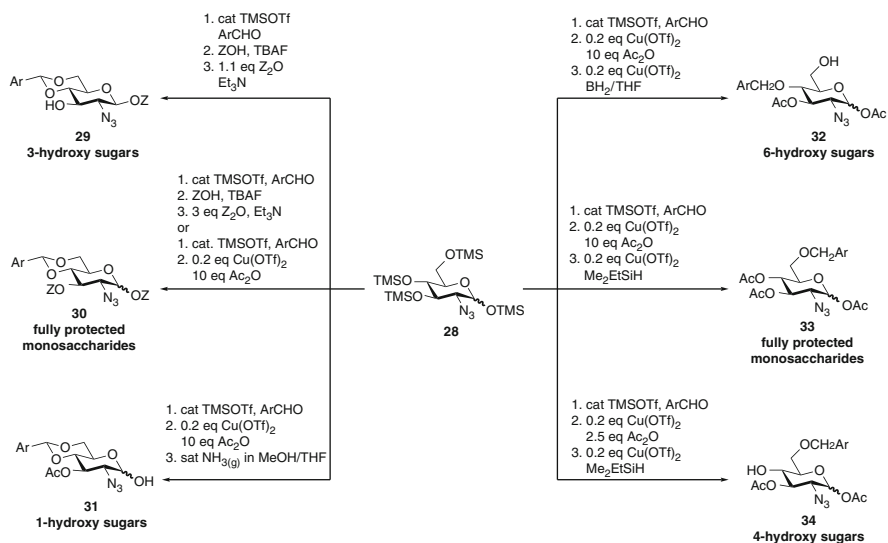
1. cat TMSOTf ArCHO
2. ZOH, TBAF
3. 1.1 eq $Z_2O$ $Et_3N$

Ar O O HO $N_3$ OZ

**29**
**3-hydroxy sugars**

1. cat TMSOTf, ArCHO
2. ZOH, TBAF
3. 3 eq $Z_2O$, $Et_3N$
or
1. cat. TMSOTf, ArCHO
2. 0.2 eq $Cu(OTf)_2$ 10 eq $Ac_2O$

Ar O O ZO $N_3$ OZ

**30**
**fully protected monosaccharides**

1. cat TMSOTf, ArCHO
2. 0.2 eq $Cu(OTf)_2$ 10 eq $Ac_2O$
3. sat $NH_{3(g)}$ in MeOH/THF

Ar O O AcO $N_3$ OH

**31**
**1-hydroxy sugars**

OTMS TMSO TMSO O $N_3$ OTMS

**28**

1. cat TMSOTf, ArCHO
2. 0.2 eq $Cu(OTf)_2$ 10 eq $Ac_2O$
3. 0.2 eq $Cu(OTf)_2$ $BH_3$/THF

OH ArCH$_2$O AcO O $N_3$ OAc

**32**
**6-hydroxy sugars**

1. cat TMSOTf, ArCHO
2. 0.2 eq $Cu(OTf)_2$ 10 eq $Ac_2O$
3. 0.2 eq $Cu(OTf)_2$ $Me_2EtSiH$

OCH$_2$Ar AcO AcO O $N_3$ OAc

**33**
**fully protected monosaccharides**

1. cat TMSOTf, ArCHO
2. 0.2 eq $Cu(OTf)_2$ 2.5 eq $Ac_2O$
3. 0.2 eq $Cu(OTf)_2$ $Me_2EtSiH$

OCH$_2$Ar HO AcO O $N_3$ OAc

**34**
**4-hydroxy sugars**